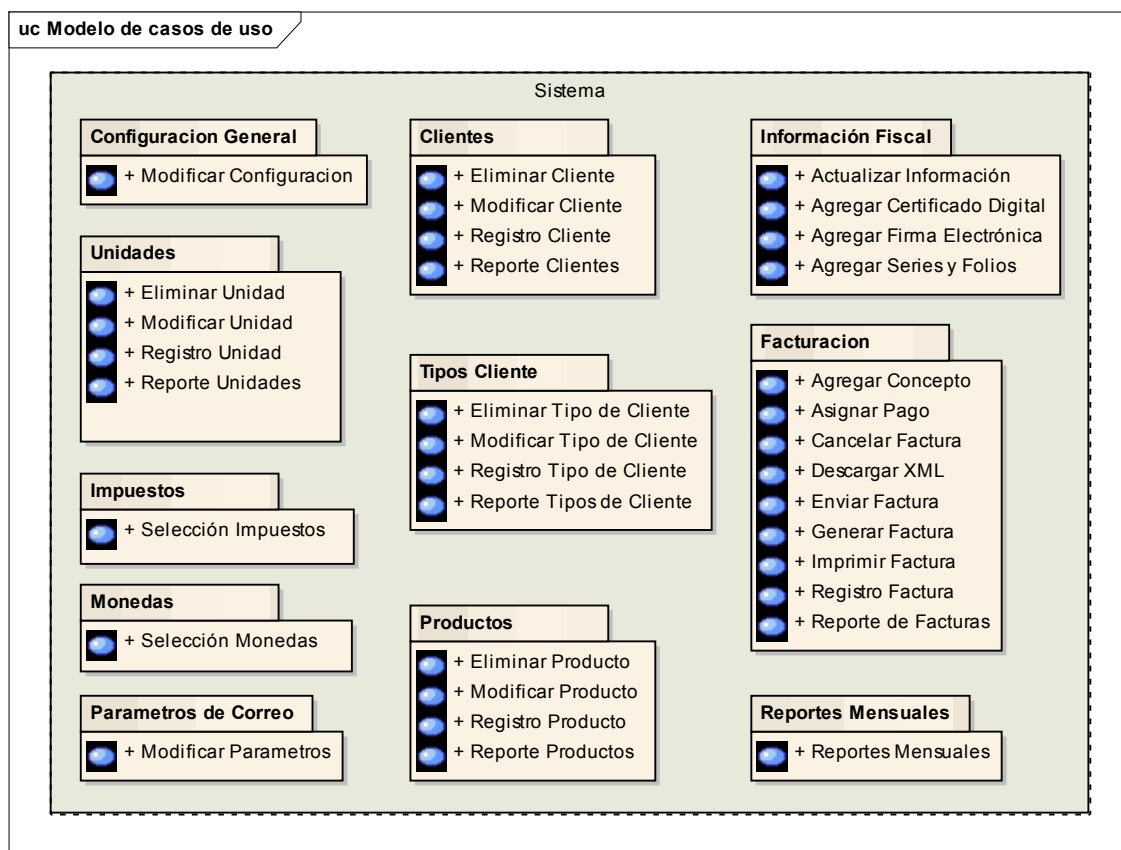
uc Modelo de casos de uso

Sistema

Configuracion General
+ Modificar Configuracion

Unidades
+ Eliminar Unidad
+ Modificar Unidad
+ Registro Unidad
+ Reporte Unidades

Impuestos
+ Selección Impuestos

Monedas
+ Selección Monedas

Parametros de Correo
+ Modificar Parametros

Clientes
+ Eliminar Cliente
+ Modificar Cliente
+ Registro Cliente
+ Reporte Clientes

Tipos Cliente
+ Eliminar Tipo de Cliente
+ Modificar Tipo de Cliente
+ Registro Tipo de Cliente
+ Reporte Tipos de Cliente

Productos
+ Eliminar Producto
+ Modificar Producto
+ Registro Producto
+ Reporte Productos

Información Fiscal
+ Actualizar Información
+ Agregar Certificado Digital
+ Agregar Firma Electrónica
+ Agregar Series y Folios

Facturacion
+ Agregar Concepto
+ Asignar Pago
+ Cancelar Factura
+ Descargar XML
+ Enviar Factura
+ Generar Factura
+ Imprimir Factura
+ Registro Factura
+ Reporte de Facturas

Reportes Mensuales
+ Reportes Mensuales